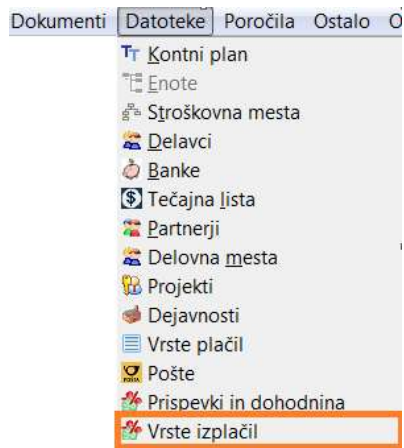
Dokumenti Datoteke Poročila Ostalo O

Kontni plan
Enote
Stroškovna mesta
Delavci
Banke
Tečajna lista
Partnerji
Delovna mesta
Projekti
Dejavnosti
Vrste plačil
Pošte
Prispevki in dohodnina
Vrste izplačil